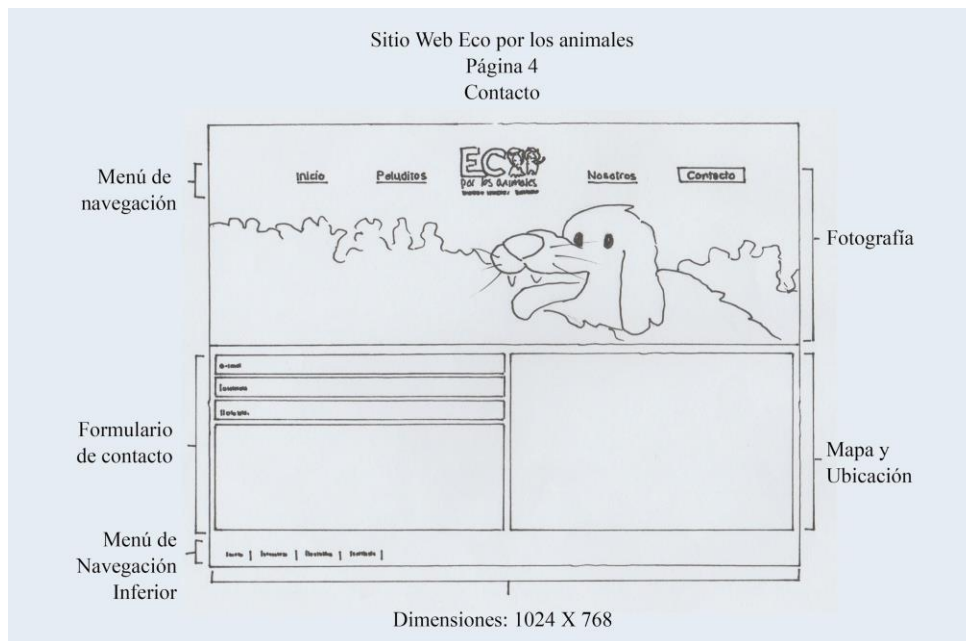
Sitio Web Eco por los animales
Página 4
Contacto

Menú de navegación

Inicio

Peluditos

ECO
por los animales

Nosotros

Contacto

Fotografía

e-mail

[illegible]

Nombre

Formulario de contacto

Mapa y Ubicación

Menú de Navegación Inferior

Inicio | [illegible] | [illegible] | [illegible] |

Dimensiones: 1024 X 768